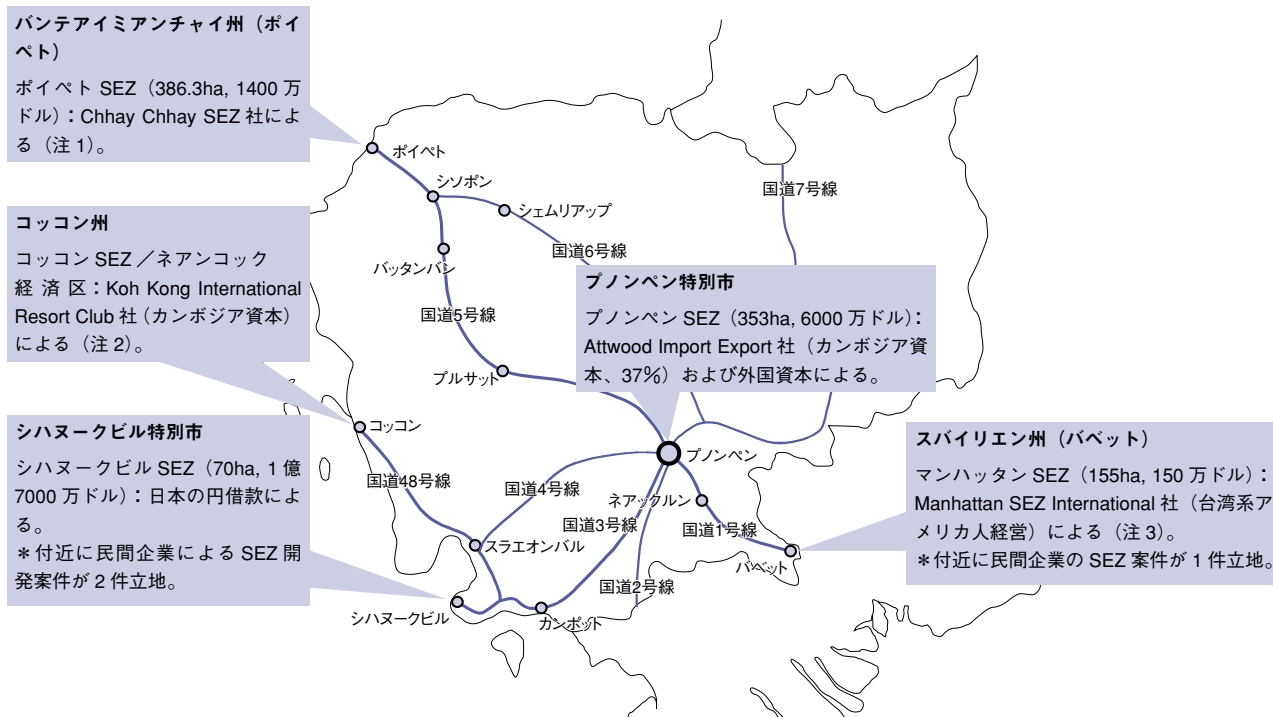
バンテアイミアンチャイ州（ポイペト）

ポイペト SEZ（386.3ha, 1400 万ドル）：Chhay Chhay SEZ 社による（注 1）。

コッコン州

コッコン SEZ／ネアンコック経済区：Koh Kong International Resort Club 社（カンボジア資本）による（注 2）。

シハヌークビル特別市

シハヌークビル SEZ（70ha, 1 億 7000 万ドル）：日本の円借款による。
＊付近に民間企業による SEZ 開発案件が 2 件立地。

プノンペン特別市

プノンペン SEZ（353ha, 6000 万ドル）：Attwood Import Export 社（カンボジア資本、37%）および外国資本による。

スバイリエン州（バベット）

マンハッタン SEZ（155ha, 150 万ドル）：Manhattan SEZ International 社（台湾系アメリカ人経営）による（注 3）。
＊付近に民間企業の SEZ 案件が 1 件立地。

ポイペト
シソポン
シェムリアップ
国道7号線
国道6号線
バッタンバン
国道5号線
プルサット
コッコン
プノンペン
国道48号線
国道4号線
ネアックルン
国道3号線
国道1号線
スラエオンバル
バベット
国道2号線
シハヌークビル
カンポット